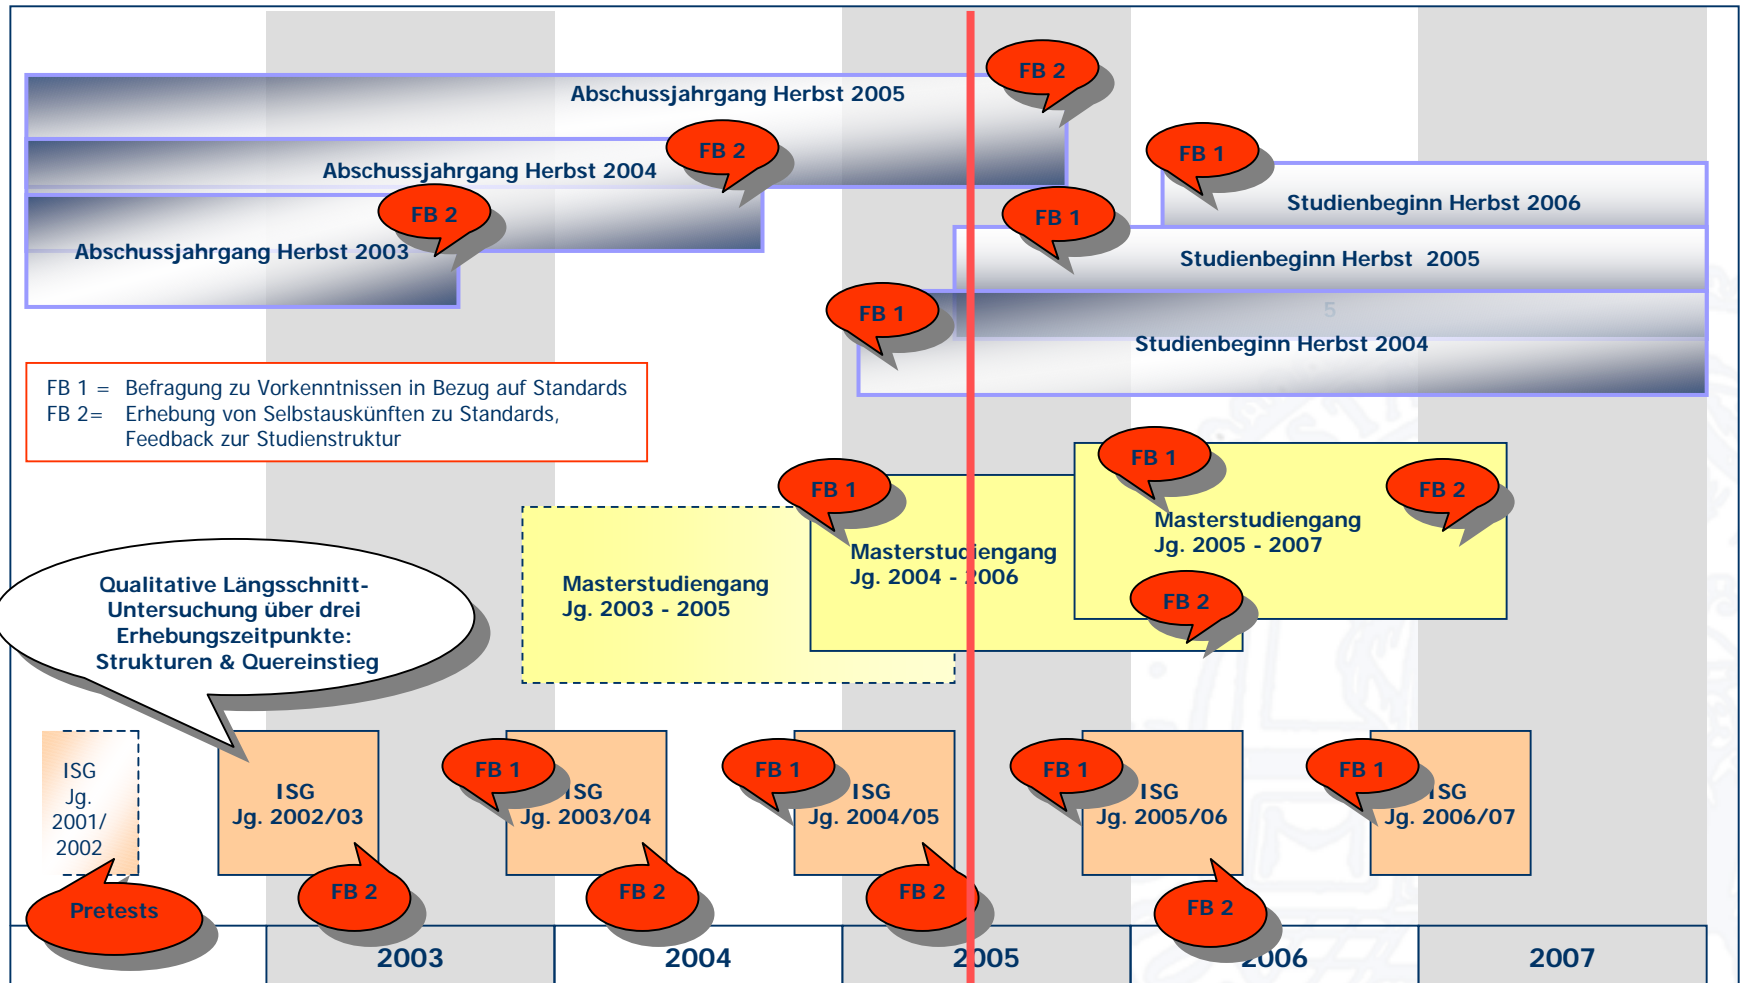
FB 2
Abschussjahrgang Herbst 2005
FB 2
Abschussjahrgang Herbst 2004
FB 2
Abschussjahrgang Herbst 2003

FB 1
Studienbeginn Herbst 2006
FB 1
Studienbeginn Herbst 2005
5
FB 1
Studienbeginn Herbst 2004

FB 1 = Befragung zu Vorkenntnissen in Bezug auf Standards
FB 2= Erhebung von Selbstauskünften zu Standards, Feedback zur Studienstruktur

FB 1
Masterstudiengang Jg. 2005 - 2007
FB 2
FB 1
Masterstudiengang Jg. 2004 - 2006
FB 2
Masterstudiengang Jg. 2003 - 2005

Qualitative Längsschnitt-Untersuchung über drei Erhebungszeitpunkte: Strukturen & Quereinstieg

ISG Jg. 2001/ 2002
Pretests
ISG Jg. 2002/03
FB 2
FB 1
ISG Jg. 2003/04
FB 2
FB 1
ISG Jg. 2004/05
FB 2
FB 1
ISG Jg. 2005/06
FB 2
FB 1
ISG Jg. 2006/07

2003
2004
2005
2006
2007